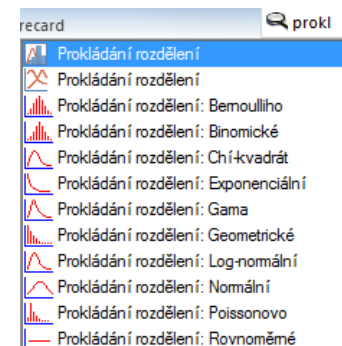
recard
prokl
Prokládání rozdělení
Prokládání rozdělení
Prokládání rozdělení: Bernoulliho
Prokládání rozdělení: Binomické
Prokládání rozdělení: Chí-kvadrát
Prokládání rozdělení: Exponenciální
Prokládání rozdělení: Gama
Prokládání rozdělení: Geometrické
Prokládání rozdělení: Log-normální
Prokládání rozdělení: Normální
Prokládání rozdělení: Poissonovo
Prokládání rozdělení: Rovnoměrné